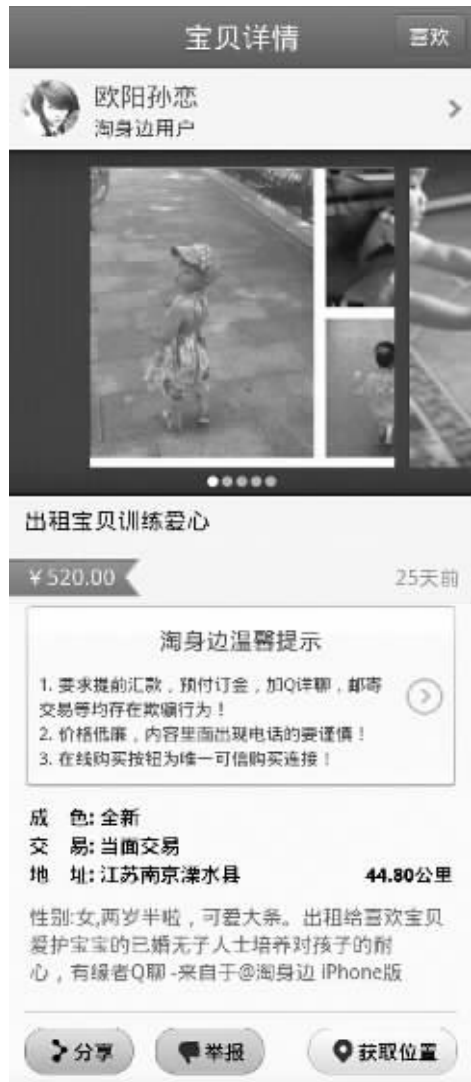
宝贝详情

喜欢

欧阳孙恋
淘身边用户

出租宝贝训练爱心

¥520.00

25天前

淘身边温馨提示

1. 要求提前汇款，预付订金，加Q详聊，邮寄交易等均存在欺骗行为！
2. 价格低廉，内容里面出现电话的要谨慎！
3. 在线购买按钮为唯一可信购买连接！

成　色：全新
交　易：当面交易
地　址：江苏南京溧水县　44.80公里

性别:女,两岁半啦，可爱大条。出租给喜欢宝贝爱护宝宝的已婚无子人士培养对孩子的耐心，有缘者Q聊 -来自于@淘身边 iPhone版

分享

举报

获取位置